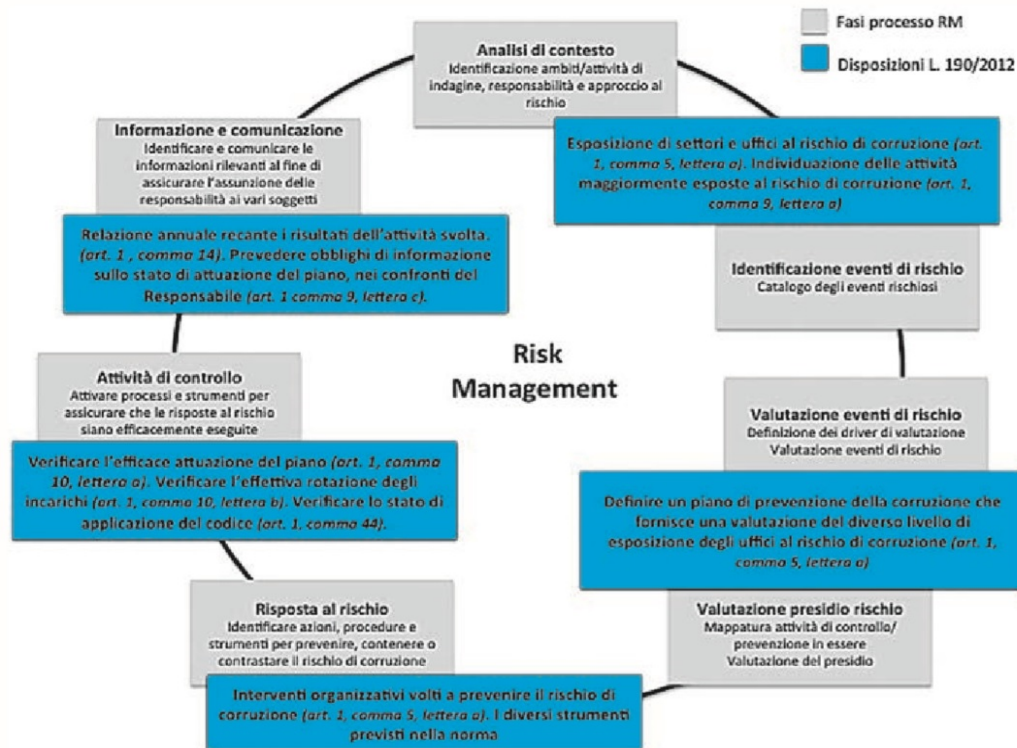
Fasi processo RM

Disposizioni L. 190/2012

Analisi di contesto
Identificazione ambiti/attività di indagine, responsabilità e approccio al rischio

Esposizione di settori e uffici al rischio di corruzione (art. 1, comma 5, lettera a). Individuazione delle attività maggiormente esposte al rischio di corruzione (art. 1, comma 9, lettera a)

Identificazione eventi di rischio
Catalogo degli eventi rischiosi

Valutazione eventi di rischio
Definizione dei driver di valutazione
Valutazione eventi di rischio

Definire un piano di prevenzione della corruzione che fornisce una valutazione del diverso livello di esposizione degli uffici al rischio di corruzione (art. 1, comma 5, lettera a)

Valutazione presidio rischio
Mappatura attività di controllo/ prevenzione in essere
Valutazione del presidio

Interventi organizzativi volti a prevenire il rischio di corruzione (art. 1, comma 5, lettera a). I diversi strumenti previsti nella norma

Risposta al rischio
Identificare azioni, procedure e strumenti per prevenire, contenere o contrastare il rischio di corruzione

Attività di controllo
Attivare processi e strumenti per assicurare che le risposte al rischio siano efficacemente eseguite

Verificare l'efficace attuazione del piano (art. 1, comma 10, lettera a). Verificare l'effettiva rotazione degli incarichi (art. 1, comma 10, lettera b). Verificare lo stato di applicazione del codice (art. 1, comma 44).

Informazione e comunicazione
Identificare e comunicare le informazioni rilevanti al fine di assicurare l'assunzione delle responsabilità ai vari soggetti

Relazione annuale recante i risultati dell'attività svolta. (art. 1 , comma 14). Prevedere obblighi di informazione sullo stato di attuazione del piano, nei confronti del Responsabile (art. 1 comma 9, lettera c).

Risk Management